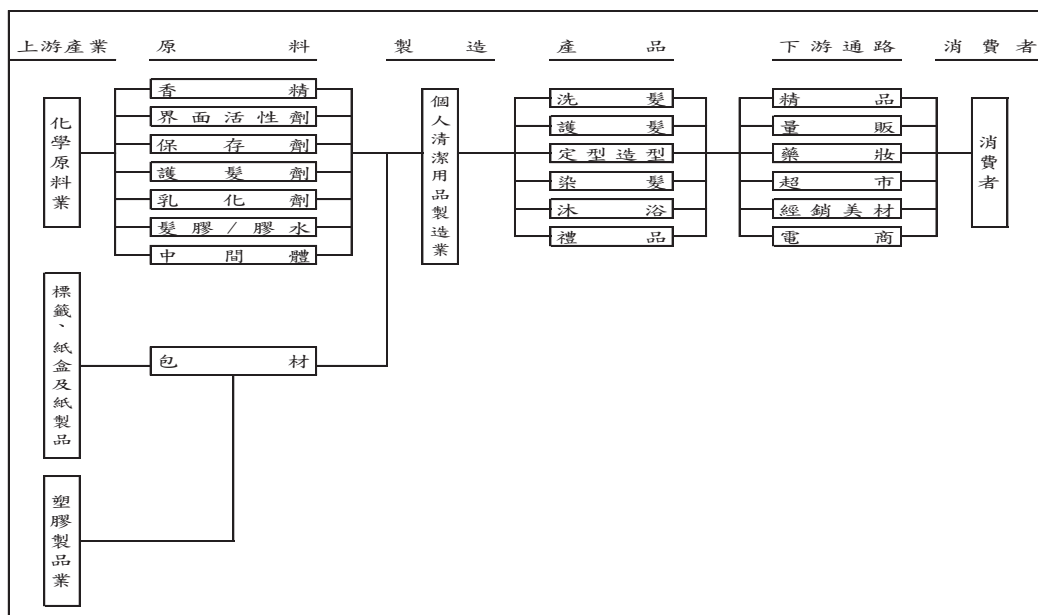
上游產業 原料 製造 產品 下游通路 消費者

化學原料業

香精
界面活性劑
保存劑
護髮劑
乳化劑
髮膠/膠水
中間體

個人清潔用品製造業

洗髮
護髮
定型造型
染髮
沐浴
禮品

精品
量販
藥妝
超市
經銷美材
電商

消費者

標籤、紙盒及紙製品

包材

塑膠製品業